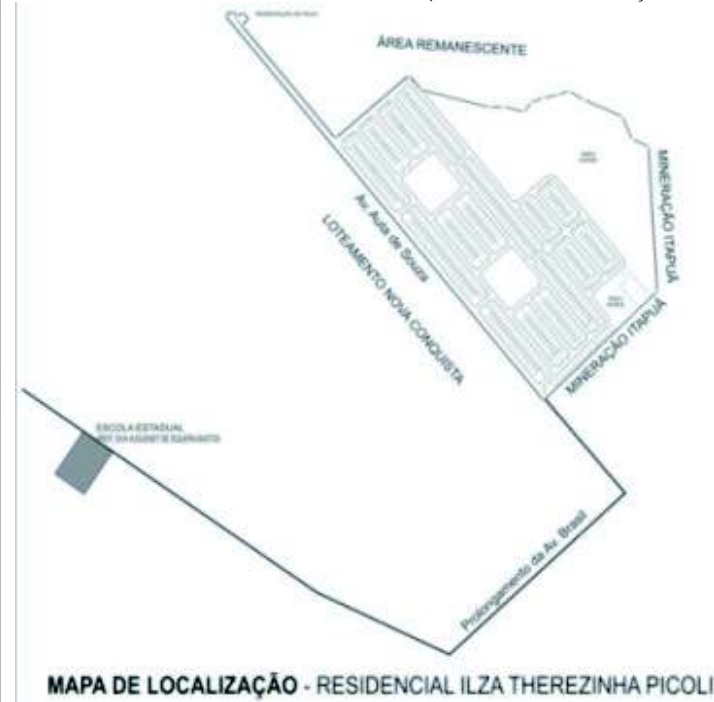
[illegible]

ÁREA REMANESCENTE

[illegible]

MINERAÇÃO ITAPUÃ

Av. Aulia de Souza

LOTEAMENTO NOVA CONQUISTA

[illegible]

MINERAÇÃO ITAPUÃ

ESCOLA ESTADUAL
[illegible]

Prolongamento da Av. Brasil

MAPA DE LOCALIZAÇÃO - RESIDENCIAL ILZA THEREZINHA PICOLI